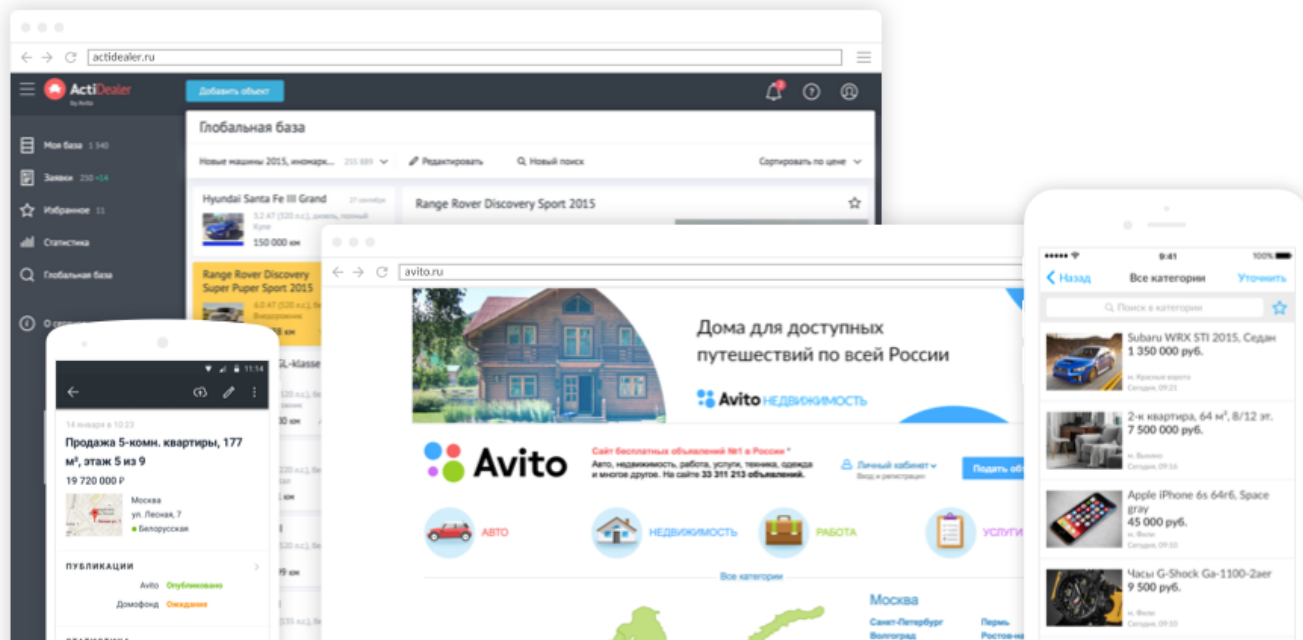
actidealer.ru

ActiDealer by Avito

Добавить объект

Мои база 1 340
Заявки 250 +14
Избранное 11
Статистика
Глобальная база
О сер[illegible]

Глобальная база

Новые машины 2015, иномарк... 255 889
Редактировать
Новый поиск
Сортировать по цене

Hyundai Santa Fe III Grand
27 сентября
3.2 AT (320 л.с.), дизель, полный
Купе
150 000 км

Range Rover Discovery Super Puper Sport 2015
6.0 AT (320 л.с.), бе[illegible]
Внедорожник
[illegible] км

Range Rover Discovery Sport 2015

GL-klasse

avito.ru

Дома для доступных путешествий по всей России

Avito НЕДВИЖИМОСТЬ

Avito

Сайт бесплатных объявлений №1 в России *
Авто, недвижимость, работа, услуги, техника, одежда и многое другое. На сайте 33 311 213 объявлений.

Личный кабинет
Вход и регистрация

Подать об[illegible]

АВТО
НЕДВИЖИМОСТЬ
РАБОТА
УСЛУГИ

Все категории

Москва
Санкт-Петербург
Волгоград
Пермь
Ростов-на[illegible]

11:14

14 января в 10:23
Продажа 5-комн. квартиры, 177 м², этаж 5 из 9
19 720 000 ₽

Москва
ул. Лесная, 7
Белорусская

ПУБЛИКАЦИИ
Avito Опубликовано
Домофонд Ожидание

9:41
100%

Назад
Все категории
Уточнить

Поиск в категории

Subaru WRX STI 2015, Седан
1 350 000 руб.
м. Красные ворота
Сегодня, 09:21

2-к квартира, 64 м², 8/12 эт.
7 500 000 руб.
м. Выхино
Сегодня, 09:16

Apple iPhone 6s 64гб, Space gray
45 000 руб.
м. Фили
Сегодня, 09:10

Часы G-Shock Ga-1100-2aer
9 500 руб.
м. Фили
Сегодня, 09:10